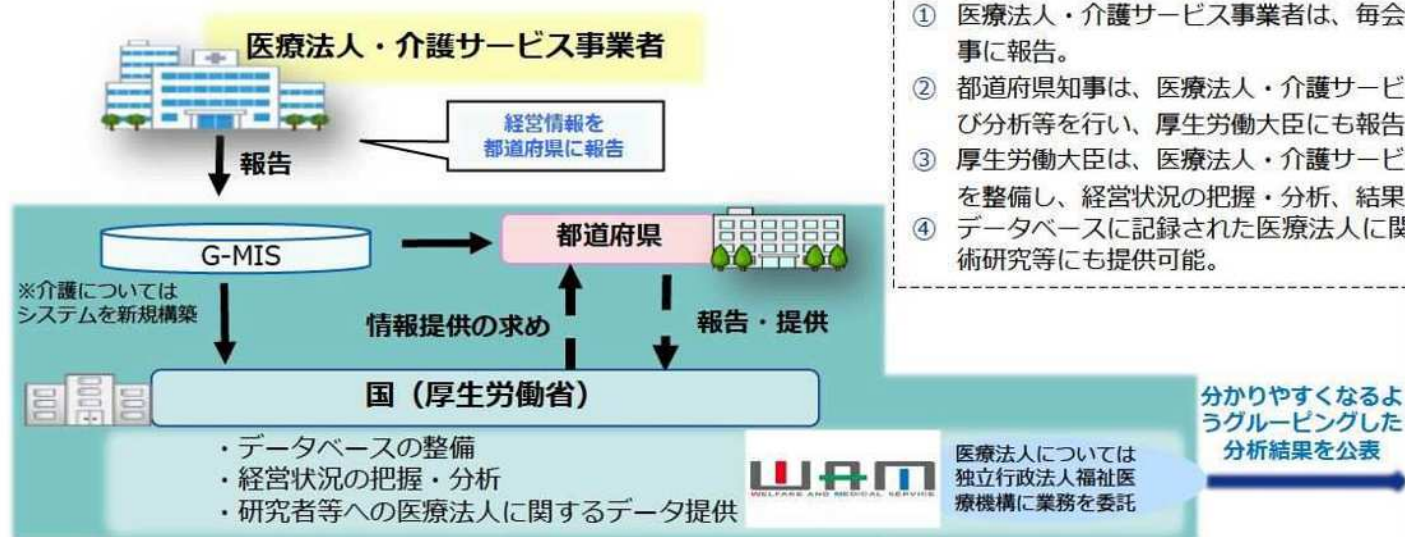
医療法人・介護サービス事業者

経営情報を
都道府県に報告

報告

G-MIS

都道府県

※介護については
システムを新規構築

情報提供の求め

報告・提供

国（厚生労働省）

・データベースの整備
・経営状況の把握・分析
・研究者等への医療法人に関するデータ提供

WAM
WELFARE AND MEDICAL SERVICE

医療法人については
独立行政法人福祉医療機構に業務を委託

分かりやすくなるようグルーピングした分析結果を公表

① 医療法人・介護サービス事業者は、毎会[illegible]事に報告。
② 都道府県知事は、医療法人・介護サービ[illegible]び分析等を行い、厚生労働大臣にも報告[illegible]
③ 厚生労働大臣は、医療法人・介護サービ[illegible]を整備し、経営状況の把握・分析、結果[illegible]
④ データベースに記録された医療法人に関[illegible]術研究等にも提供可能。